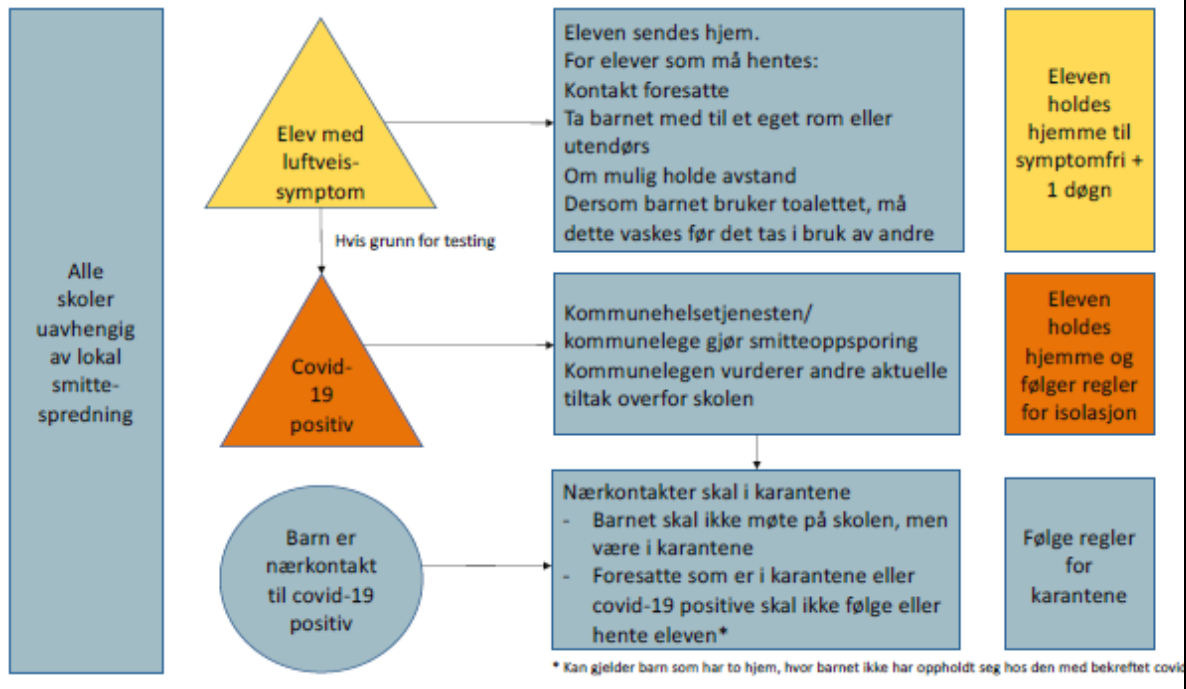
Alle skoler uavhengig av lokal smittespredning

Elev med luftveis-symptom

Hvis grunn for testing

Covid-19 positiv

Barn er nærkontakt til covid-19 positiv

Eleven sendes hjem.
For elever som må hentes:
Kontakt foresatte
Ta barnet med til et eget rom eller utendørs
Om mulig holde avstand
Dersom barnet bruker toalettet, må dette vaskes før det tas i bruk av andre

Eleven holdes hjemme til symptomfri + 1 døgn

Kommunehelsetjenesten/ kommunelege gjør smitteoppsporing
Kommunelegen vurderer andre aktuelle tiltak overfor skolen

Eleven holdes hjemme og følger regler for isolasjon

Nærkontakter skal i karantene
- Barnet skal ikke møte på skolen, men være i karantene
- Foresatte som er i karantene eller covid-19 positive skal ikke følge eller hente eleven*

Følge regler for karantene

* Kan gjelder barn som har to hjem, hvor barnet ikke har oppholdt seg hos den med bekreftet covi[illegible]